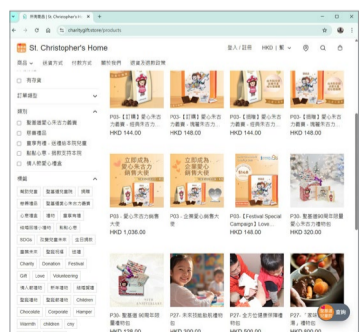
所有商品 | St. Christopher's H ×
charityjiftstore/products

St. Christopher's Home

登入 / 註冊 HKD | ▼

商品 ∨ 捐贈方式 付款方式 關於我們 捐贈及退款政策

有存貨

訂單總類 ∧

類別 ∧

關愛禮物

公司禮品 · 專業訂製

捐贈活動 · 您的心意

個人捐贈

標籤 ∧

Charity Donation Festival
Gift Love Volunteering
Children
Chocolate Corporate Hamper
Warmth children city

P05-【訂購】愛心朱古力套裝
HKD 144.00

P03-【捐贈】愛心朱古力套裝
HKD 148.00

P03-【捐贈】愛心朱古力套裝
HKD 148.00

立即成為企業愛心銷售大使

P03 - 愛心朱古力銷售大使
HKD 1,036.00

P03 - 企業愛心銷售大使

P03 - 【Festival Special Campaign】Love...
HKD 148.00

P30 - 聖誕節
HKD 320.00

P30 - 聖誕節
HKD 128.00

P27 -
HKD 200.00

P27 -
HKD 200.00

P27 -
HKD 200.00